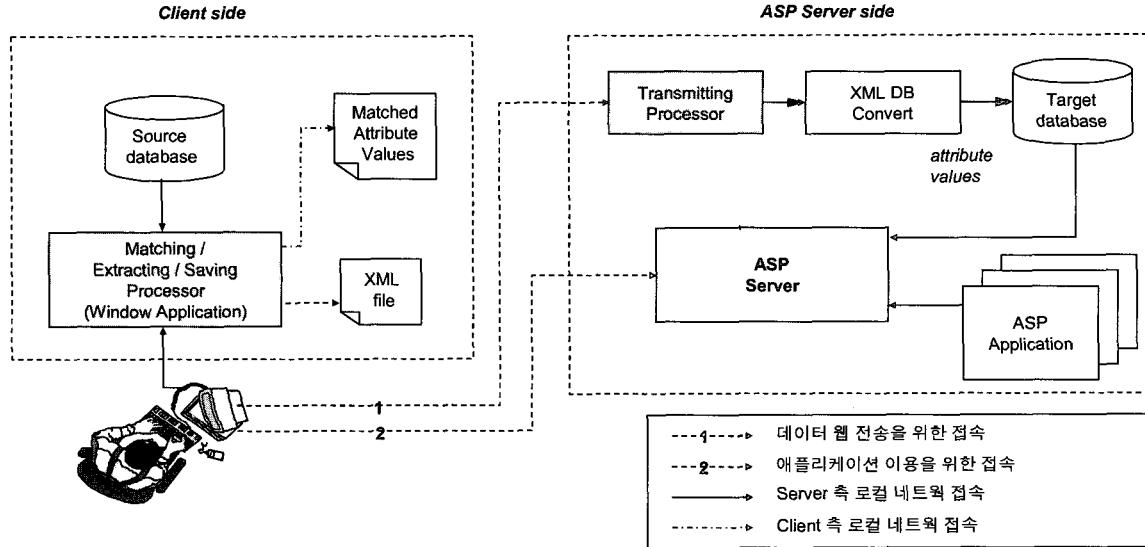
Client side

ASP Server side

Source database

Matched Attribute Values

Matching / Extracting / Saving Processor (Window Application)

XML file

Transmitting Processor

XML DB Convert

Target database

attribute values

ASP Server

ASP Application

1

2

1 데이터 웹 전송을 위한 접속

2 애플리케이션 이용을 위한 접속

Server 측 로컬 네트웍 접속

Client 측 로컬 네트웍 접속